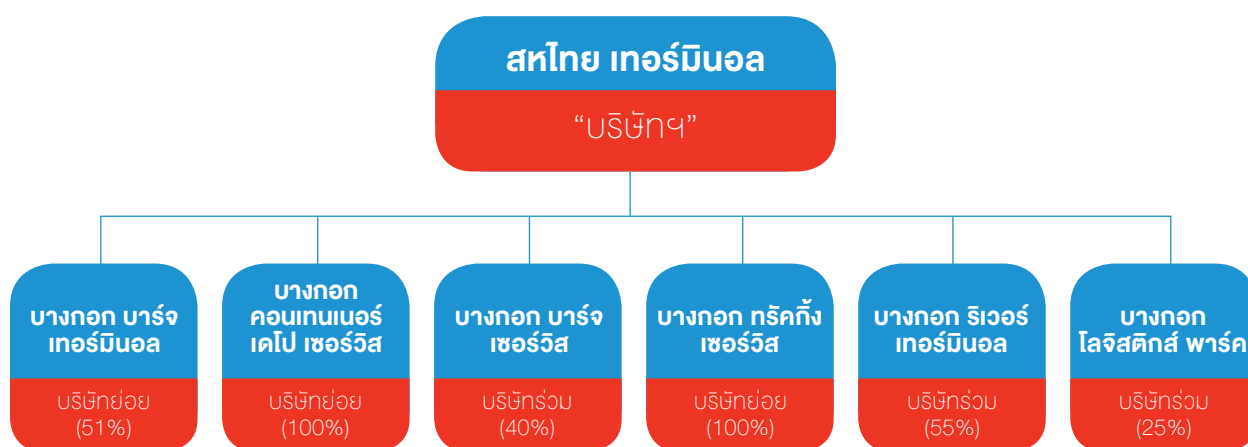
สหไทย เทอร์มินอล

“บริษัทฯ”

บางกอก บาร์จ เทอร์มินอล

บริษัทย่อย (51%)

บางกอก คอนเทนเนอร์ เดโป เซอร์วิส

บริษัทย่อย (100%)

บางกอก บาร์จ เซอร์วิส

บริษัทร่วม (40%)

บางกอก ทรัคกิ้ง เซอร์วิส

บริษัทย่อย (100%)

บางกอก ริเวอร์ เทอร์มินอล

บริษัทร่วม (55%)

บางกอก โลจิสติกส์ พาร์ค

บริษัทร่วม (25%)